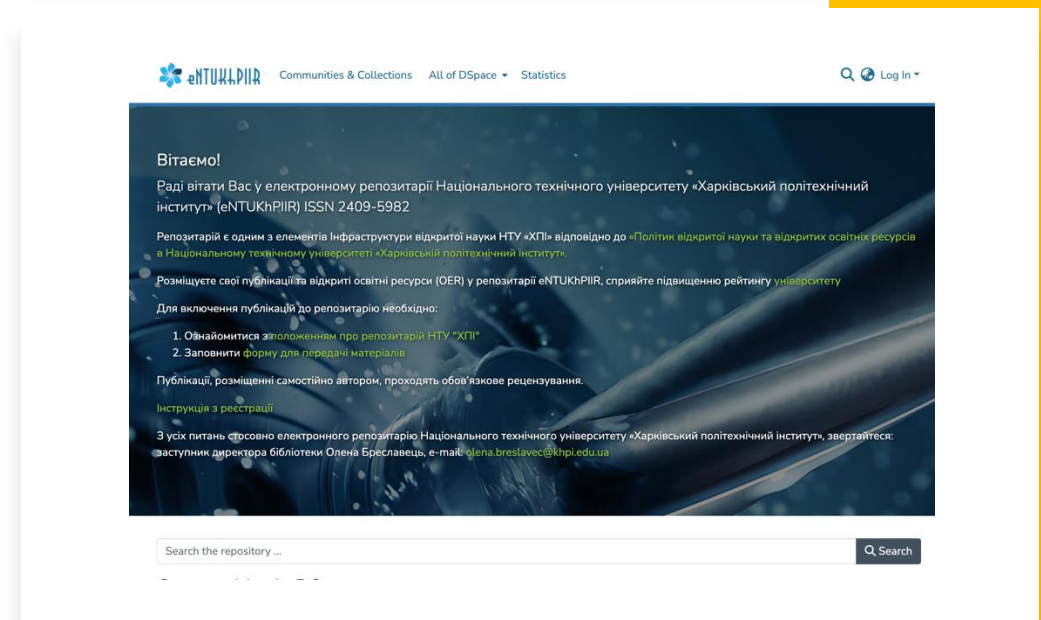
eNTUKhPIIR Communities & Collections All of DSpace Statistics Log In

Вітаємо!

Раді вітати Вас у електронному репозитарії Національного технічного університету «Харківський політехнічний інститут» (eNTUKhPIIR) ISSN 2409-5982

Репозитарій є одним з елементів Інфраструктури відкритої науки НТУ «ХПІ» відповідно до «Політик відкритої науки та відкритих освітніх ресурсів в Національному технічному університеті «Харківський політехнічний інститут».

Розміщуєте свої публікації та відкриті освітні ресурси (OER) у репозитарії eNTUKhPIIR, сприяйте підвищенню рейтингу університету

Для включення публікації до репозиторію необхідно:

1. Ознайомитися з положенням про репозитарій НТУ "ХПІ"
2. Заповнити форму для передачі матеріалів

Публікації, розміщенні самостійно автором, проходять обов'язкове рецензування.

Інструкція з реєстрації

З усіх питань стосовно електронного репозитарію Національного технічного університету «Харківський політехнічний інститут», звертайтеся: заступник директора бібліотеки Олена Бреславець, e-mail: olena.breslavec@khpi.edu.ua

Search the repository ...

Search